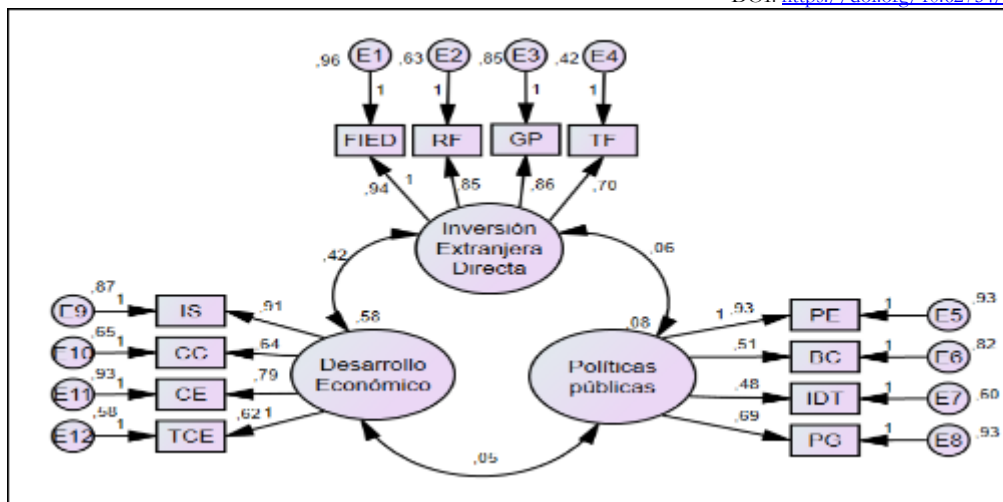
DOI: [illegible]

,96 E1 ,63 E2 ,85 E3 ,42 E4

1 1 1 1

FIED RF GP TF

,94 1 ,85 ,86 ,70

Inversión Extranjera Directa

,42 ,06

,58 ,08

,87 E9 1 IS ,91

,65 E10 1 CC ,64

,93 E11 1 CE ,79

,58 E12 1 TCE ,62 1

Desarrollo Económico

Políticas públicas

1 ,93 PE 1 E5 ,93

,51 BC 1 E6 ,82

,48 IDT 1 E7 ,60

,69 PG 1 E8 ,93

,05